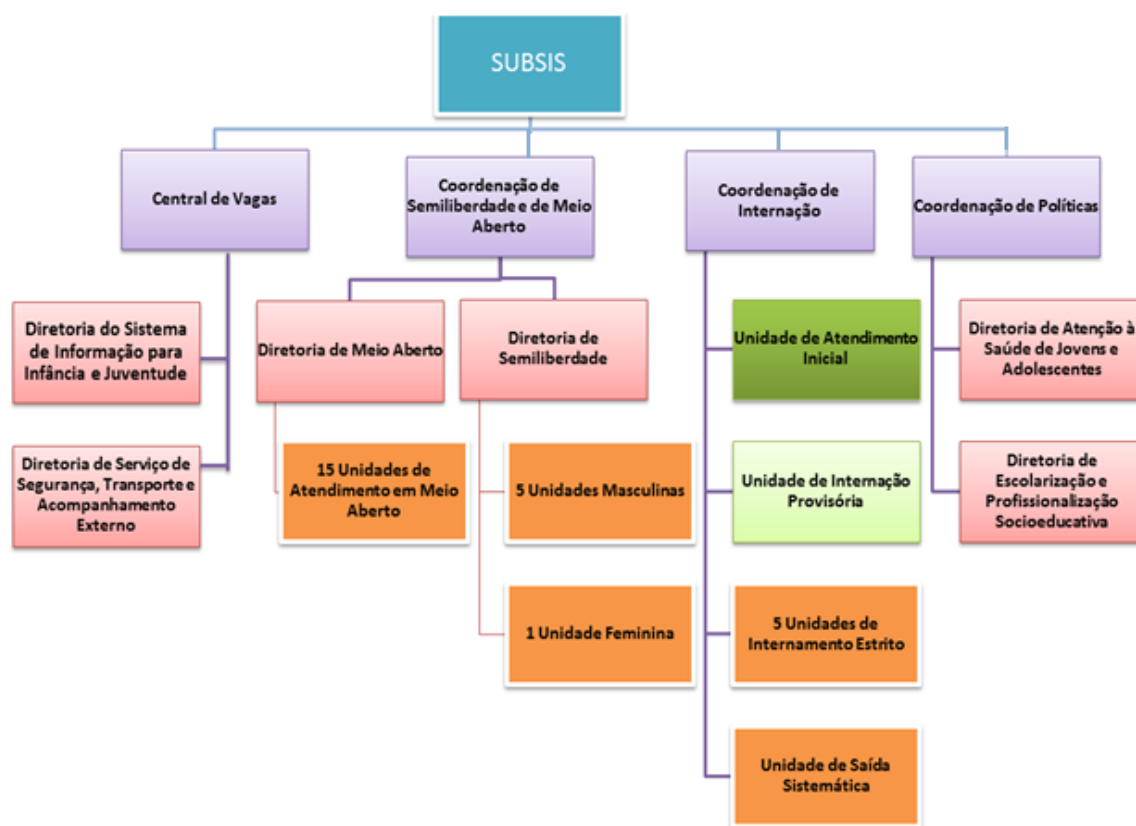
SUBSIS

Central de Vagas

Diretoria do Sistema de Informação para Infância e Juventude

Diretoria de Serviço de Segurança, Transporte e Acompanhamento Externo

Coordenação de Semiliberdade e de Meio Aberto

Diretoria de Meio Aberto

15 Unidades de Atendimento em Meio Aberto

Diretoria de Semiliberdade

5 Unidades Masculinas

1 Unidade Feminina

Coordenação de Internação

Unidade de Atendimento Inicial

Unidade de Internação Provisória

5 Unidades de Internamento Estrito

Unidade de Saída Sistemática

Coordenação de Políticas

Diretoria de Atenção à Saúde de Jovens e Adolescentes

Diretoria de Escolarização e Profissionalização Socioeducativa